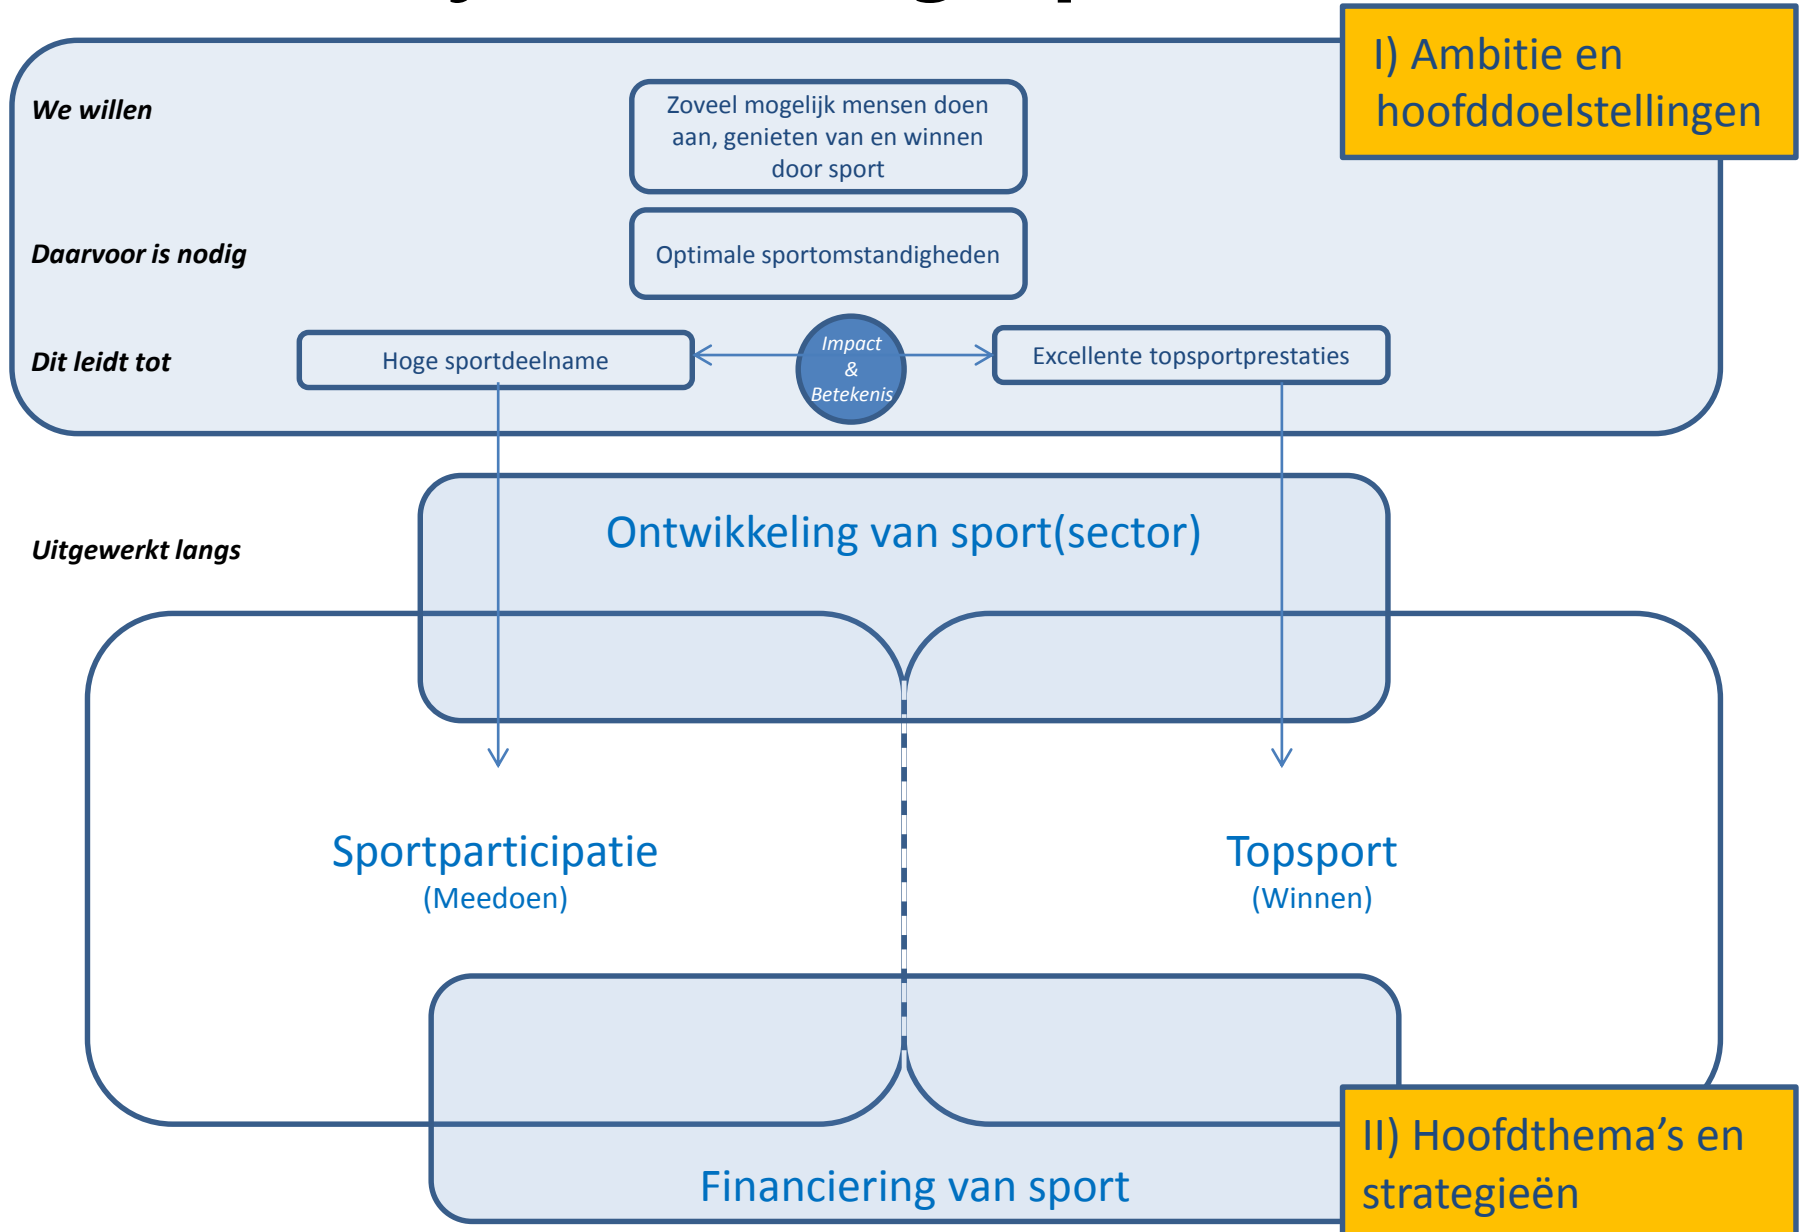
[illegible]

I) Ambitie en hoofddoelstellingen

We willen

Zoveel mogelijk mensen doen aan, genieten van en winnen door sport

Daarvoor is nodig

Optimale sportomstandigheden

Dit leidt tot

Hoge sportdeelname

Impact & Betekenis

Excellente topsportprestaties

Uitgewerkt langs

Ontwikkeling van sport(sector)

Sportparticipatie
(Meedoen)

Topsport
(Winnen)

Financiering van sport

II) Hoofdthema's en strategieën